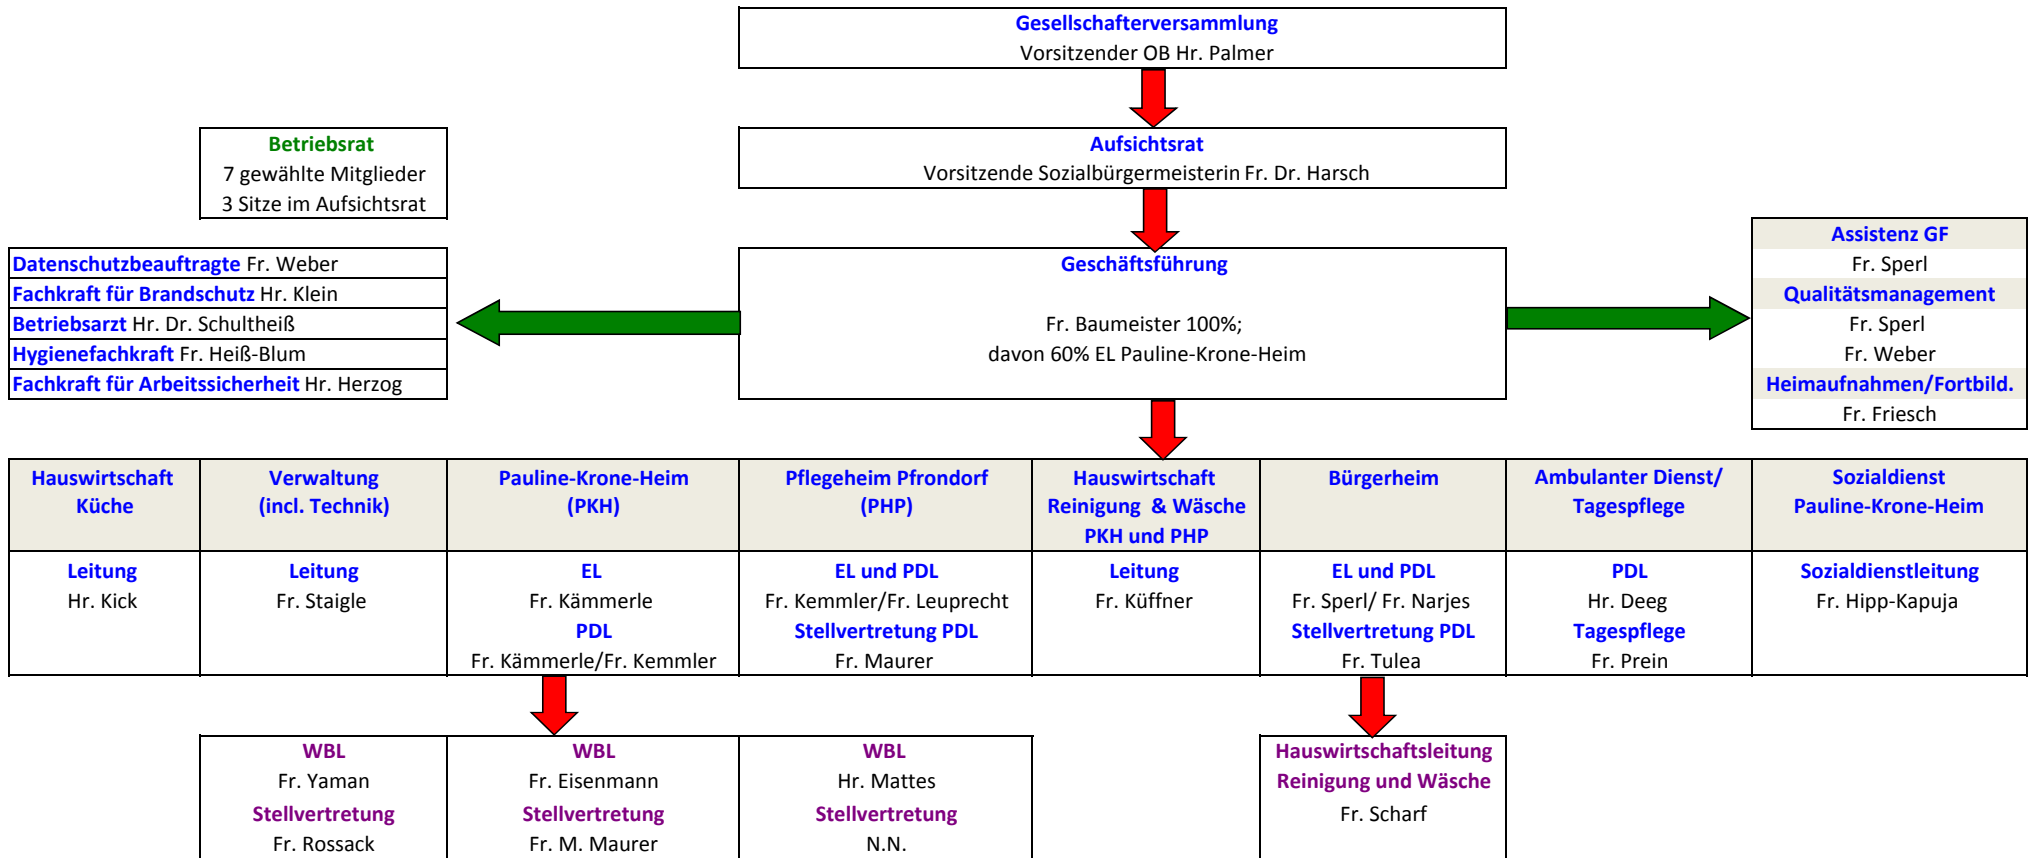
Gesellschafterversammlung
Vorsitzender OB Hr. Palmer

Betriebsrat
7 gewählte Mitglieder
3 Sitze im Aufsichtsrat

Aufsichtsrat
Vorsitzende Sozialbürgermeisterin Fr. Dr. Harsch

Datenschutzbeauftragte Fr. Weber
Fachkraft für Brandschutz Hr. Klein
Betriebsarzt Hr. Dr. Schultheiß
Hygienefachkraft Fr. Heiß-Blum
Fachkraft für Arbeitssicherheit Hr. Herzog

Geschäftsführung

Fr. Baumeister 100%;
davon 60% EL Pauline-Krone-Heim

Assistenz GF
Fr. Sperl
Qualitätsmanagement
Fr. Sperl
Fr. Weber
Heimaufnahmen/Fortbild.
Fr. Friesch

| Hauswirtschaft Küche | Verwaltung (incl. Technik) | Pauline-Krone-Heim (PKH) | Pflegeheim Pfrondorf (PHP) | Hauswirtschaft Reinigung & Wäsche PKH und PHP | Bürgerheim | Ambulanter Dienst/ Tagespflege | Sozialdienst Pauline-Krone-Heim |
|---|---|---|---|---|---|---|---|
| Leitung Hr. Kick | Leitung Fr. Staigle | EL Fr. Kämmerle PDL Fr. Kämmerle/Fr. Kemmler | EL und PDL Fr. Kemmler/Fr. Leuprecht Stellvertretung PDL Fr. Maurer | Leitung Fr. Küffner | EL und PDL Fr. Sperl/ Fr. Narjes Stellvertretung PDL Fr. Tulea | PDL Hr. Deeg Tagespflege Fr. Prein | Sozialdienstleitung Fr. Hipp-Kapuja |

| WBL | WBL | WBL |
|---|---|---|
| Fr. Yaman | Fr. Eisenmann | Hr. Mattes |
| Stellvertretung | Stellvertretung | Stellvertretung |
| Fr. Rossack | Fr. M. Maurer | N.N. |

Hauswirtschaftsleitung
Reinigung und Wäsche
Fr. Scharf